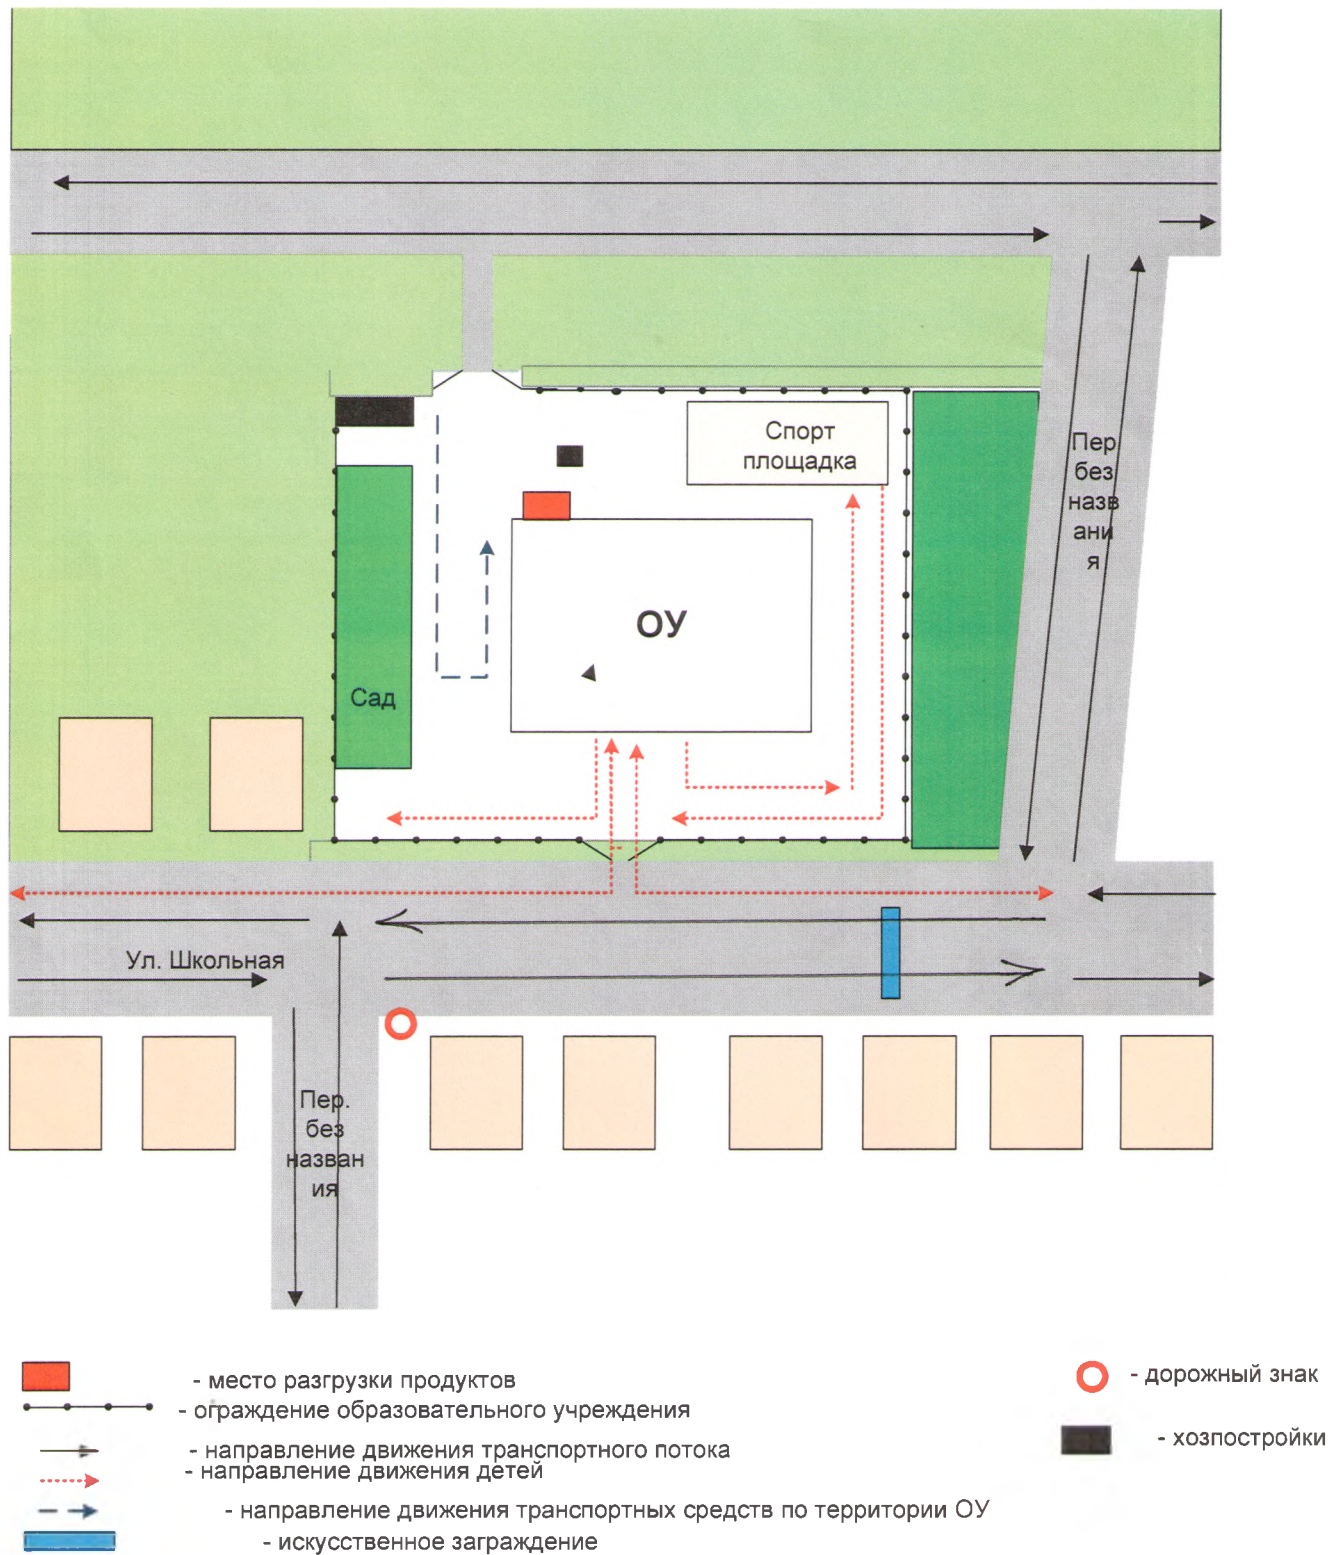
Спорт площадка

ОУ

Сад

Пер без назв ани я

Ул. Школьная

Пер. без назван ия

- место разгрузки продуктов
- ограждение образовательного учреждения
- направление движения транспортного потока
- направление движения детей
- направление движения транспортных средств по территории ОУ
- искусственное заграждение

- дорожный знак
- хозпостройки